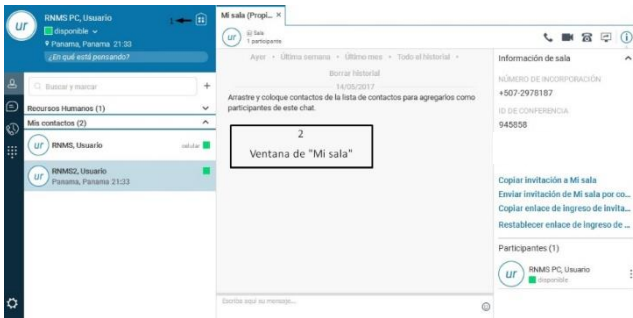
ur RNMS PC, Usuario
disponible
Panama, Panama 21:33
¿En qué está pensando?

1

Buscar y marcar
+
Recursos Humanos (1)
Mis contactos (2)
ur RNMS, Usuario celular
ur RNMS2, Usuario
Panama, Panama 21:33

Mi sala (Propi... ×
ur Mi Sala
1 participante

Ayer • Última semana • Último mes • Todo el historial •
Borrar historial
14/05/2017
Arrastre y coloque contactos de la lista de contactos para agregarlos como participantes de este chat.

2
Ventana de "Mi sala"

Escriba aquí su mensaje...

Información de sala
NÚMERO DE INCORPORACIÓN
+507-2978187
ID DE CONFERENCIA
945858

Copiar invitación a Mi sala
Enviar invitación de Mi sala por co...
Copiar enlace de ingreso de invita...
Restablecer enlace de ingreso de ...

Participantes (1)
ur RNMS PC, Usuario
disponible